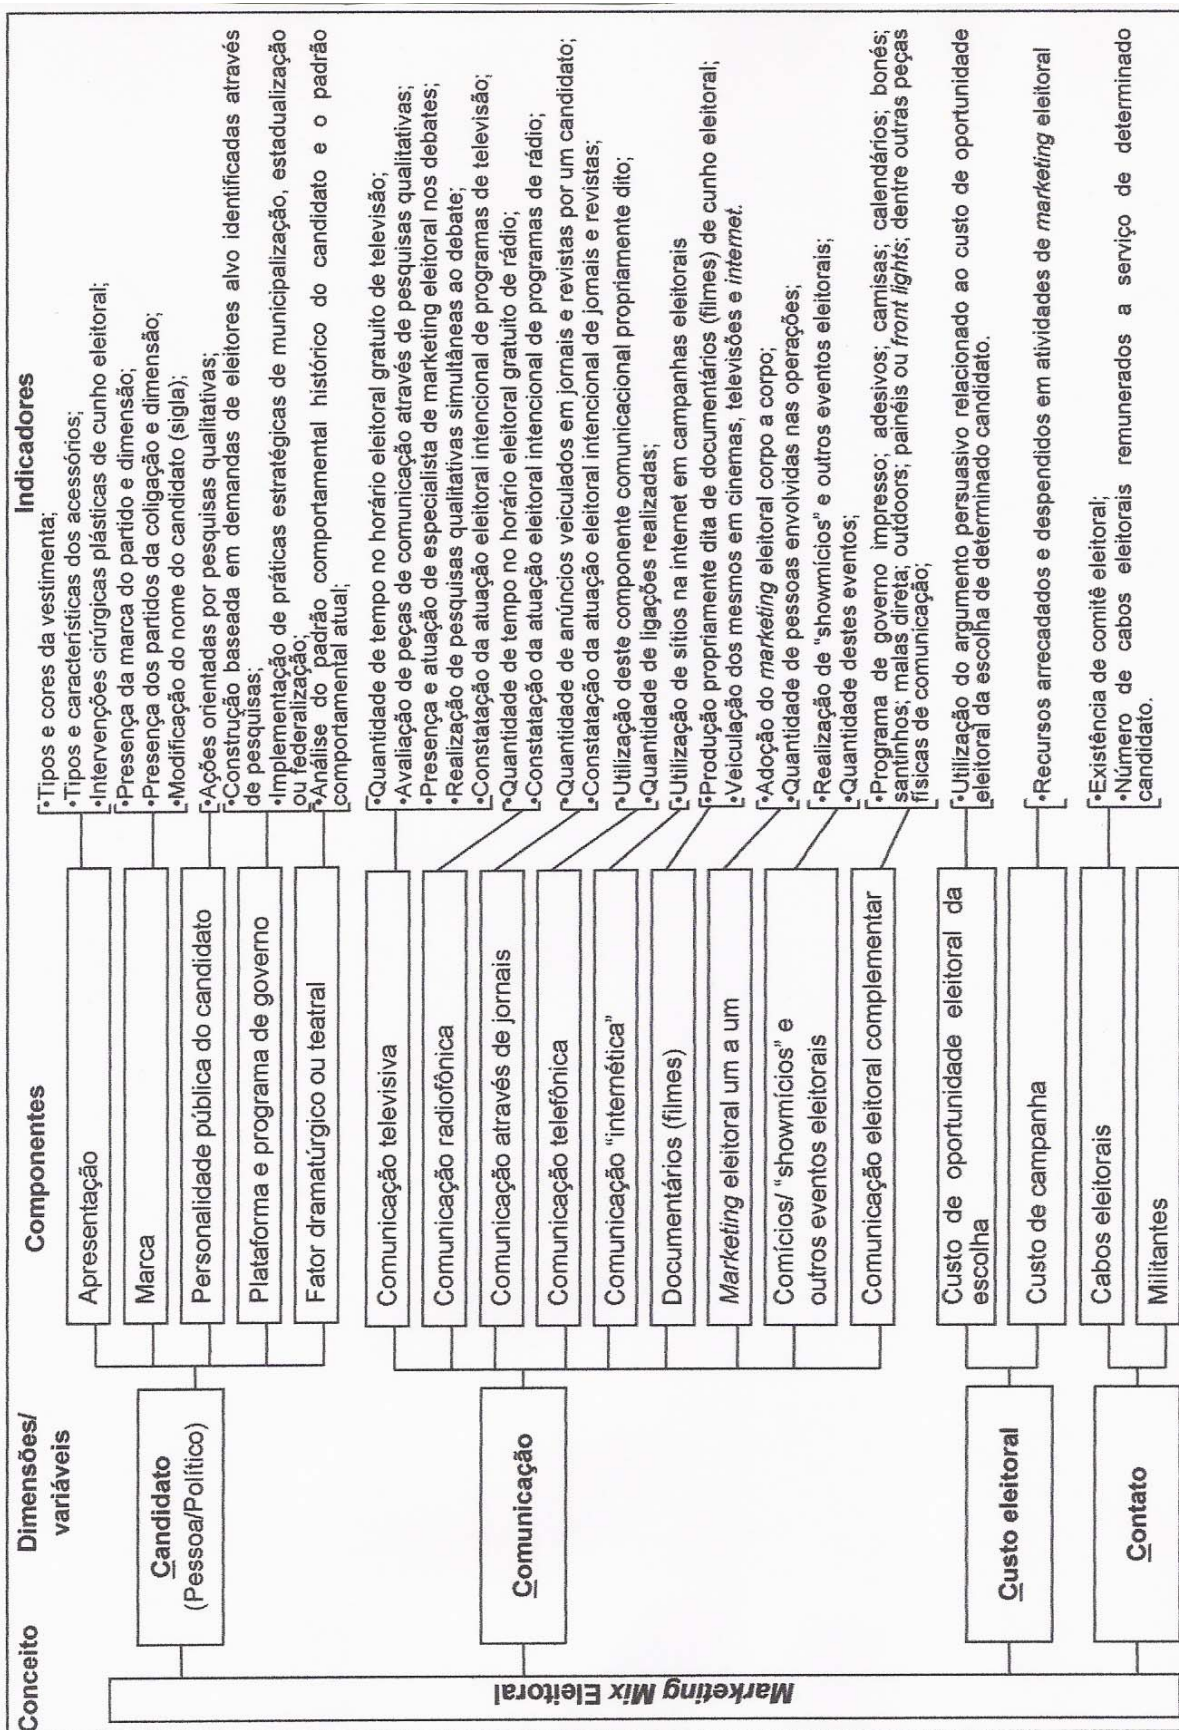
Conceito

Dimensões/ variáveis

Componentes

Indicadores

*Marketing Mix* Eleitoral

Candidato (Pessoa/Político)

Apresentação

•Tipos e cores da vestimenta;
•Tipos e características dos acessórios;
•Intervenções cirúrgicas plásticas de cunho eleitoral;

Marca

•Presença da marca do partido e dimensão;
•Presença dos partidos da coligação e dimensão;
•Modificação do nome do candidato (sigla);

Personalidade pública do candidato

•Ações orientadas por pesquisas qualitativas;
•Construção baseada em demandas de eleitores alvo identificadas através de pesquisas;

Plataforma e programa de governo

•Implementação de práticas estratégicas de municipalização, estadualização ou federalização;

Fator dramatúrgico ou teatral

•Análise do padrão comportamental histórico do candidato e o padrão comportamental atual;

Comunicação

Comunicação televisiva

•Quantidade de tempo no horário eleitoral gratuito de televisão;
•Avaliação de peças de comunicação através de pesquisas qualitativas;
•Presença e atuação de especialista de marketing eleitoral nos debates;
•Realização de pesquisas qualitativas simultâneas ao debate;
•Constatação da atuação eleitoral intencional de programas de televisão;

Comunicação radiofônica

•Quantidade de tempo no horário eleitoral gratuito de rádio;
•Constatação da atuação eleitoral intencional de programas de rádio;

Comunicação através de jornais

•Quantidade de anúncios veiculados em jornais e revistas por um candidato;
•Constatação da atuação eleitoral intencional de jornais e revistas;

Comunicação telefônica

•Utilização deste componente comunicacional propriamente dito;
•Quantidade de ligações realizadas;

Comunicação "internética"

•Utilização de sítios na internet em campanhas eleitorais

Documentários (filmes)

•Produção propriamente dita de documentários (filmes) de cunho eleitoral;
•Veiculação dos mesmos em cinemas, televisões e *internet*.

*Marketing* eleitoral um a um

•Adoção do *marketing* eleitoral corpo a corpo;
•Quantidade de pessoas envolvidas nas operações;

Comícios/ "showmícios" e outros eventos eleitorais

•Realização de "showmícios" e outros eventos eleitorais;
•Quantidade destes eventos;

Comunicação eleitoral complementar

•Programa de governo impresso; adesivos; camisas; calendários; bonés; santinhos; malas direta; outdoors; painéis ou *front lights*; dentre outras peças físicas de comunicação;

Custo eleitoral

Custo de oportunidade eleitoral da escolha

•Utilização do argumento persuasivo relacionado ao custo de oportunidade eleitoral da escolha de determinado candidato.

Custo de campanha

•Recursos arrecadados e despendidos em atividades de *marketing* eleitoral

Contato

Cabos eleitorais

•Existência de comitê eleitoral;
•Número de cabos eleitorais remunerados a serviço de determinado candidato.

Militantes